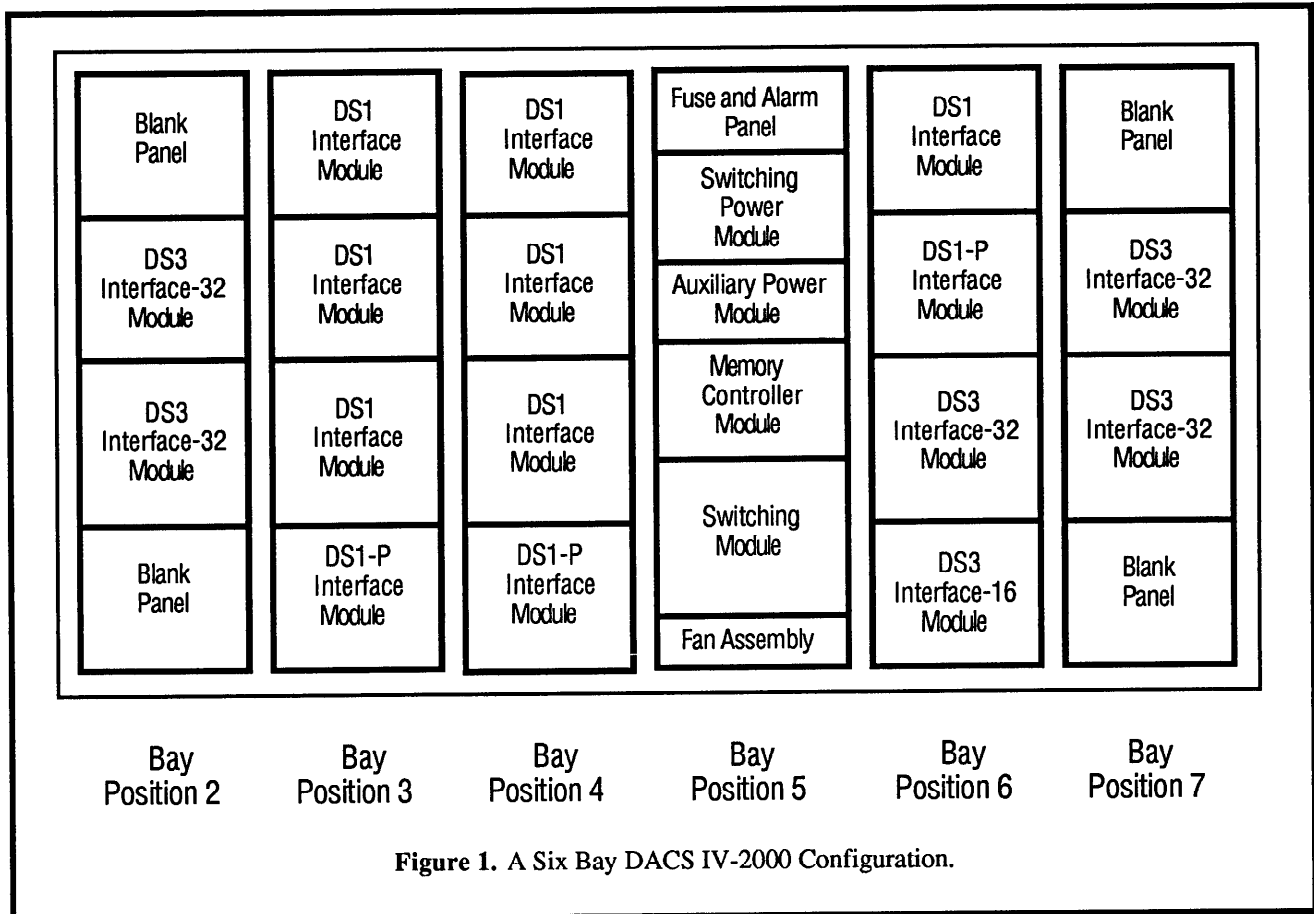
Blank Panel

DS3 Interface-32 Module

DS3 Interface-32 Module

Blank Panel

DS1 Interface Module

DS1 Interface Module

DS1 Interface Module

DS1-P Interface Module

DS1 Interface Module

DS1 Interface Module

DS1 Interface Module

DS1-P Interface Module

Fuse and Alarm Panel

Switching Power Module

Auxiliary Power Module

Memory Controller Module

Switching Module

Fan Assembly

DS1 Interface Module

DS1-P Interface Module

DS3 Interface-32 Module

DS3 Interface-16 Module

Blank Panel

DS3 Interface-32 Module

DS3 Interface-32 Module

Blank Panel

Bay Position 2

Bay Position 3

Bay Position 4

Bay Position 5

Bay Position 6

Bay Position 7

**Figure 1.** A Six Bay DACS IV-2000 Configuration.